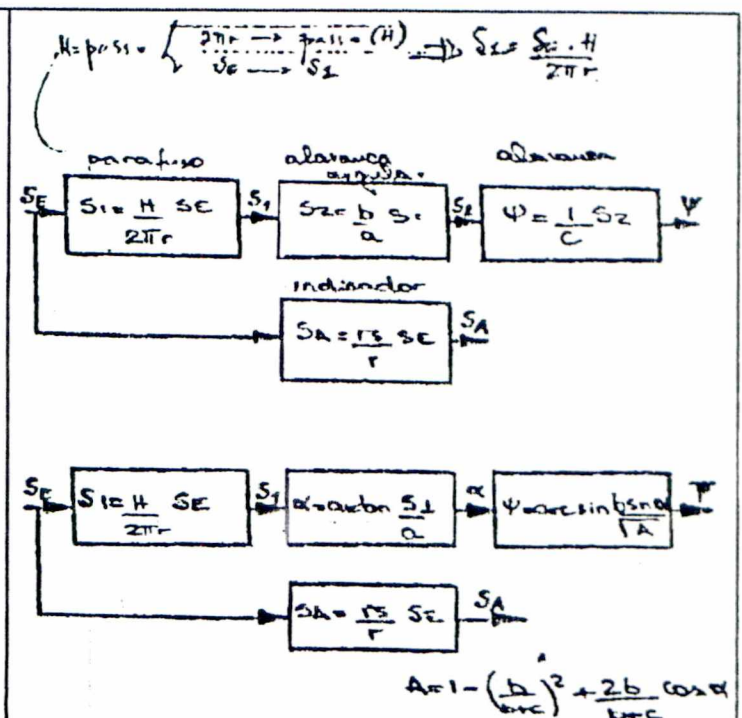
$H = passo$ $\left\{ \begin{array}{l} 2\pi r \longrightarrow passo (H) \\ S_E \longrightarrow S_1 \end{array} \right.$ $\Longrightarrow S_1 = \frac{S_E \cdot H}{2\pi r}$

parafuso

alavanca

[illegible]

alavanca

$S_E$

$S_1 = \frac{H}{2\pi r} S_E$

$S_1$

$S_2 = \frac{b}{a} S_1$

$S_2$

$\Psi = \frac{1}{C} S_2$

$\Psi$

indicador

$S_A = \frac{r_S}{r} S_E$

$S_A$

$S_E$

$S_1 = \frac{H}{2\pi r} S_E$

$S_1$

$\alpha = \arctan \frac{S_1}{a}$

$\alpha$

$\Psi = \arcsin \frac{b \sin \alpha}{\sqrt{A}}$

$\Psi$

$S_A = \frac{r_S}{r} S_E$

$S_A$

$A = 1 - \left(\frac{b}{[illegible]}\right)^2 + \frac{2b}{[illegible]} \cos \alpha$